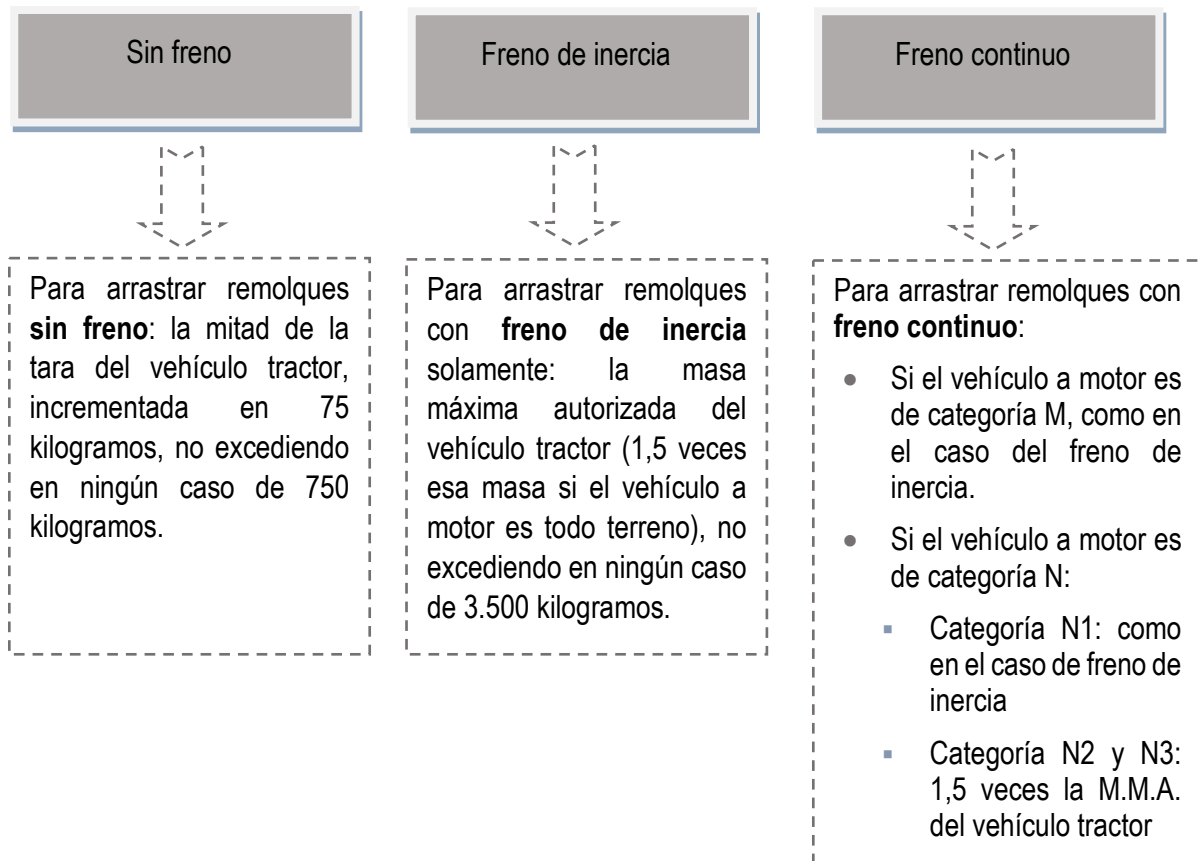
Sin freno

Freno de inercia

Freno continuo

Para arrastrar remolques **sin freno**: la mitad de la tara del vehículo tractor, incrementada en 75 kilogramos, no excediendo en ningún caso de 750 kilogramos.

Para arrastrar remolques con **freno de inercia** solamente: la masa máxima autorizada del vehículo tractor (1,5 veces esa masa si el vehículo a motor es todo terreno), no excediendo en ningún caso de 3.500 kilogramos.

Para arrastrar remolques con **freno continuo**:

- Si el vehículo a motor es de categoría M, como en el caso del freno de inercia.
- Si el vehículo a motor es de categoría N:
  - Categoría N1: como en el caso de freno de inercia
  - Categoría N2 y N3: 1,5 veces la M.M.A. del vehículo tractor